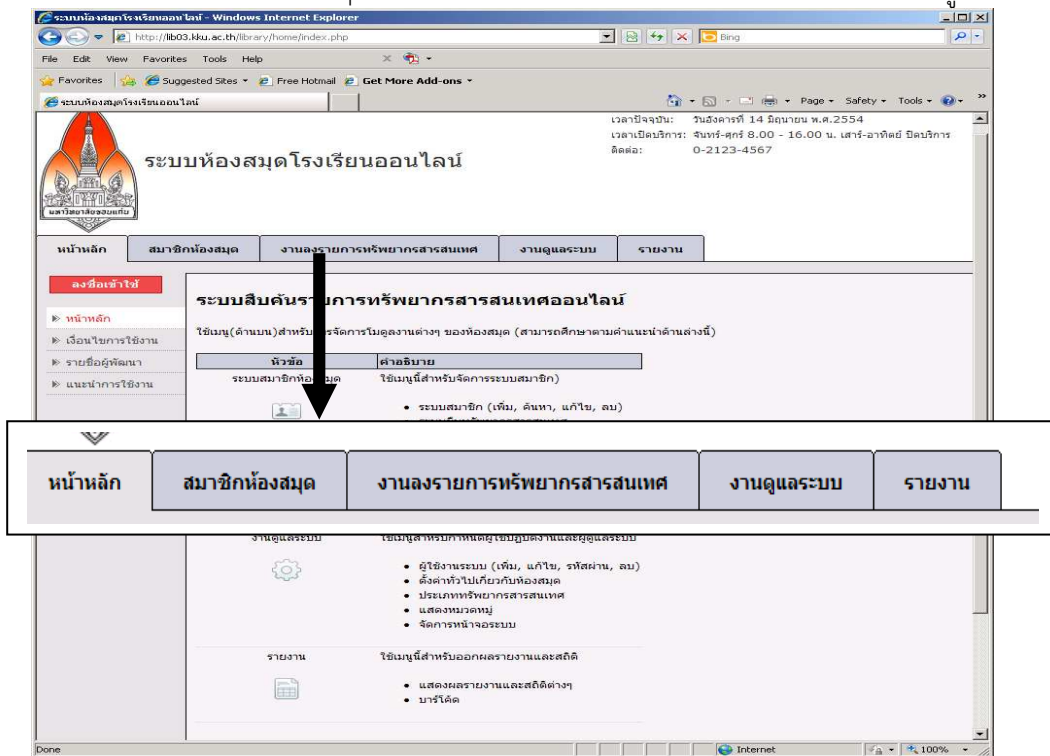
ระบบห้องสมุดโรงเรียนออนไลน์ - Windows Internet Explorer

http://lib03.kku.ac.th/library/home/index.php

Bing

File Edit View Favorites Tools Help

Favorites Suggested Sites Free Hotmail Get More Add-ons

ระบบห้องสมุดโรงเรียนออนไลน์

Page Safety Tools

มหาวิทยาลัยขอนแก่น

ระบบห้องสมุดโรงเรียนออนไลน์

เวลาปัจจุบัน: วันอังคารที่ 14 มิถุนายน พ.ศ.2554
เวลาเปิดบริการ: จันทร์-ศุกร์ 8.00 - 16.00 น. เสาร์-อาทิตย์ ปิดบริการ
ติดต่อ: 0-2123-4567

หน้าหลัก | สมาชิกห้องสมุด | งานลงรายการทรัพยากรสารสนเทศ | งานดูแลระบบ | รายงาน

ลงชื่อเข้าใช้

หน้าหลัก
เงื่อนไขการใช้งาน
รายชื่อผู้พัฒนา
แนะนำการใช้งาน

ระบบสืบค้นรายการทรัพยากรสารสนเทศออนไลน์

ใช้เมนู(ด้านบน)สำหรับ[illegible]จัดการโมดูลงานต่างๆ ของห้องสมุด (สามารถศึกษาตามคำแนะนำด้านล่างนี้)

| หัวข้อ | คำอธิบาย |
|---|---|
| ระบบสมาชิกห้อง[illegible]มุด | ใช้เมนูนี้สำหรับจัดการระบบสมาชิก) • ระบบสมาชิก (เพิ่ม, ค้นหา, แก้ไข, ลบ) |

| หน้าหลัก | สมาชิกห้องสมุด | งานลงรายการทรัพยากรสารสนเทศ | งานดูแลระบบ | รายงาน |
|---|---|---|---|---|

| หัวข้อ | คำอธิบาย |
|---|---|
| งานดูแลระบบ | ใช้เมนูสำหรับกำหนดผู้ใช้ปฏิบัติงานและผู้ดูแลระบบ • ผู้ใช้งานระบบ (เพิ่ม, แก้ไข, รหัสผ่าน, ลบ) • ตั้งค่าทั่วไปเกี่ยวกับห้องสมุด • ประเภททรัพยากรสารสนเทศ • แสดงหมวดหมู่ • จัดการหน้าจอระบบ |
| รายงาน | ใช้เมนูนี้สำหรับออกผลรายงานและสถิติ • แสดงผลรายงานและสถิติต่างๆ • บาร์โค้ด |

Done

Internet

100%